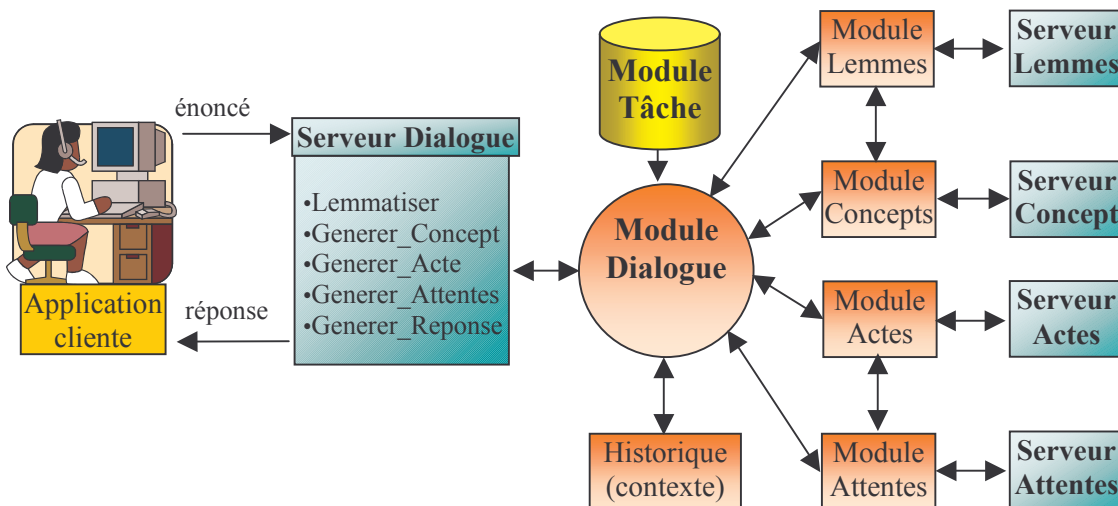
énoncé

Serveur Dialogue

•Lemmatiser
•Generer_Concept
•Generer_Acte
•Generer_Attentes
•Generer_Reponse

Application cliente

réponse

Module Tâche

Module Dialogue

Historique (contexte)

Module Lemmes

Module Concepts

Module Actes

Module Attentes

Serveur Lemmes

Serveur Concept

Serveur Actes

Serveur Attentes